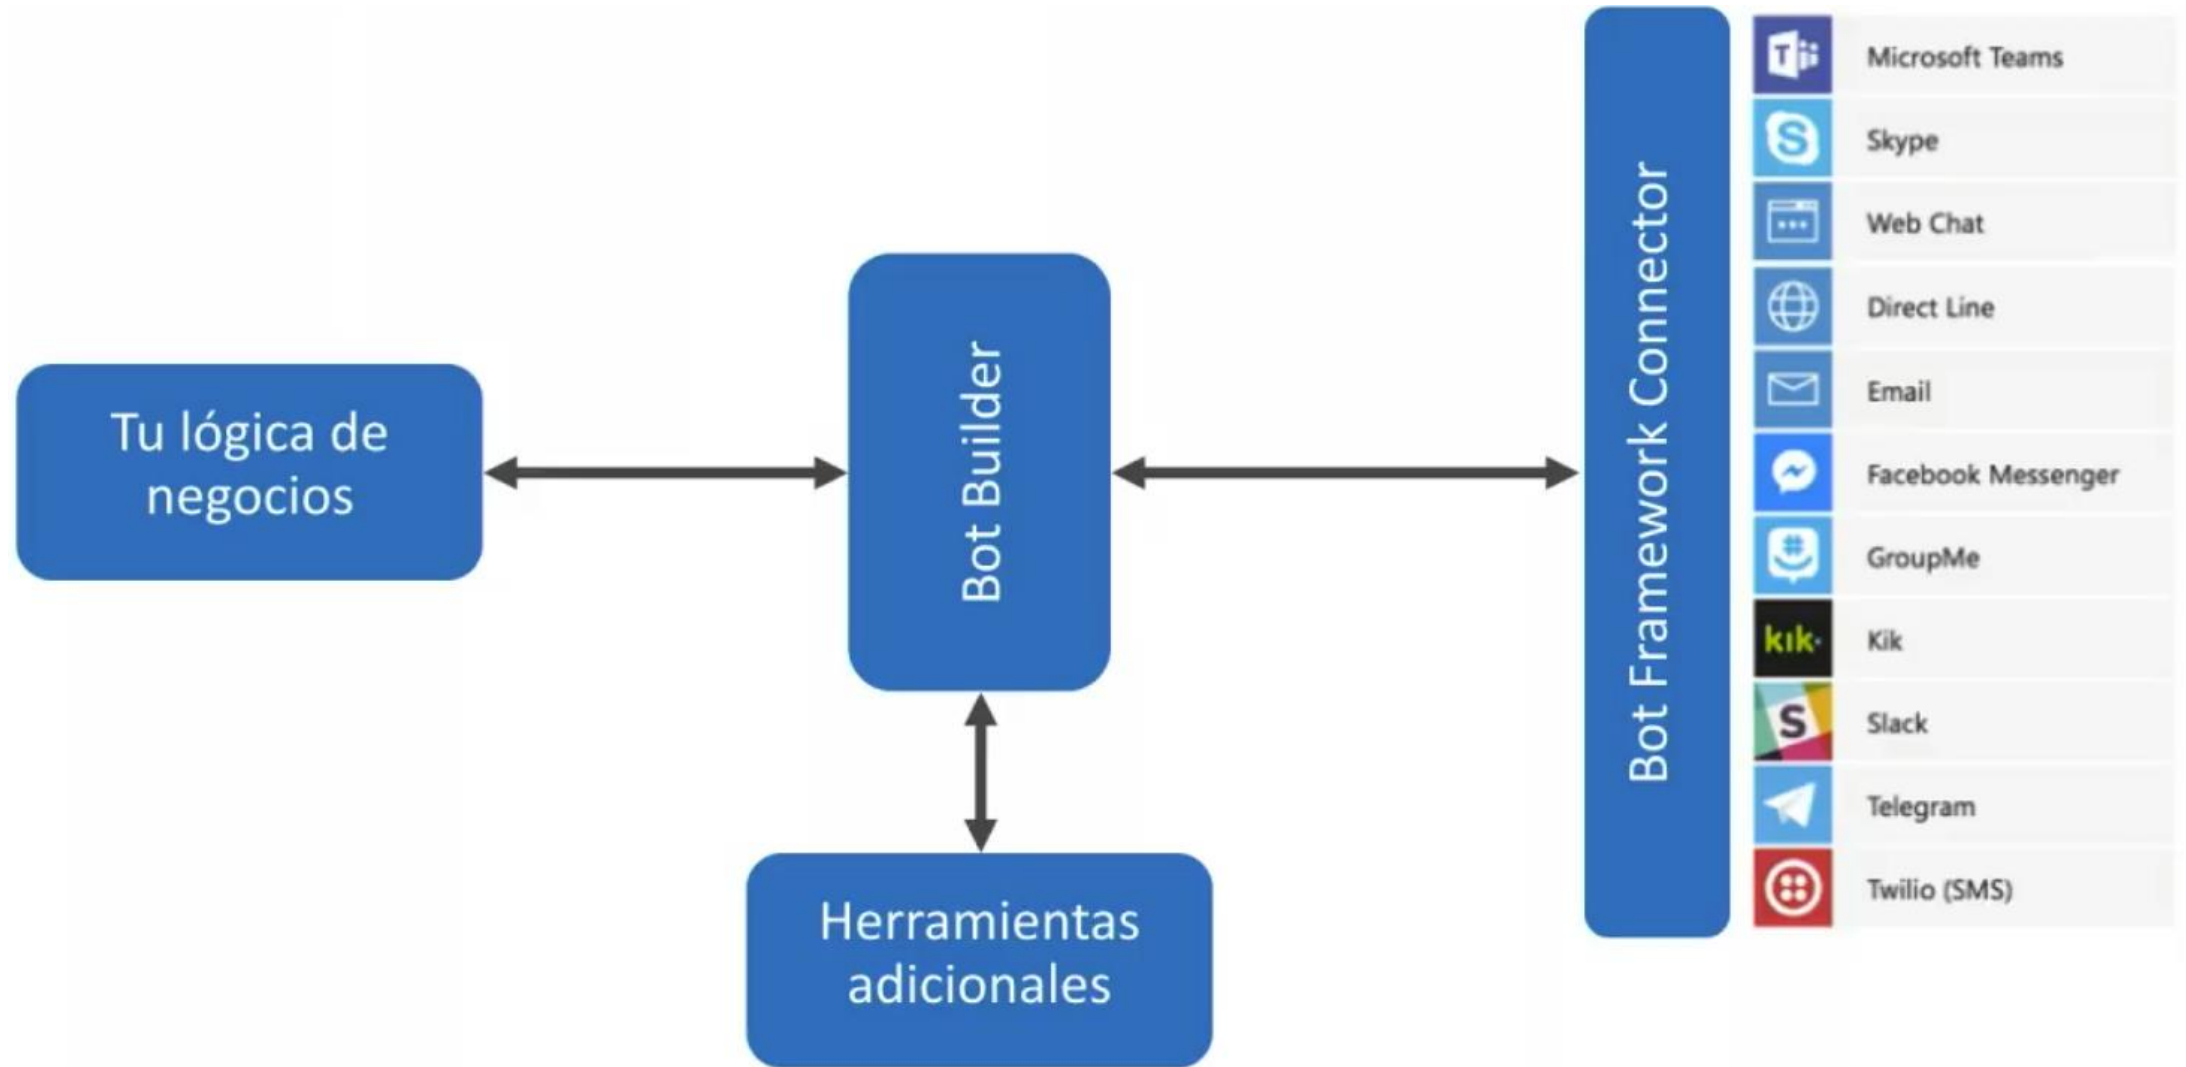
Tu lógica de negocios

Bot Builder

Herramientas adicionales

Bot Framework Connector

Microsoft Teams
Skype
Web Chat
Direct Line
Email
Facebook Messenger
GroupMe
kik
Kik
S
Slack
Telegram
Twilio (SMS)